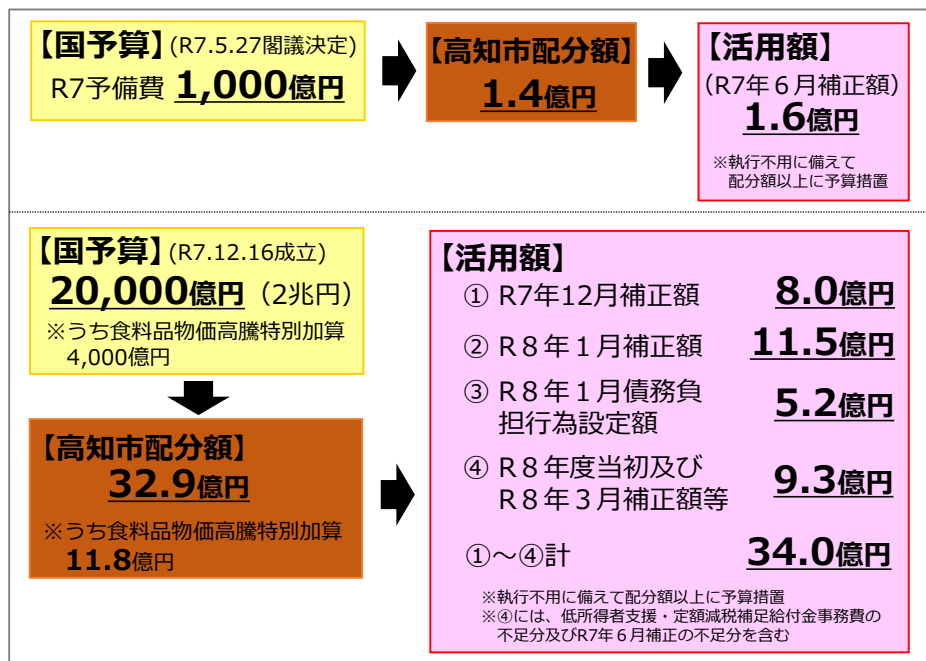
【国予算】(R7.5.27閣議決定)
R7予備費 1,000億円

【高知市配分額】
1.4億円

【活用額】
(R7年６月補正額)
1.6億円
※執行不用に備えて配分額以上に予算措置

【国予算】(R7.12.16成立)
20,000億円 (2兆円)
※うち食料品物価高騰特別加算 4,000億円

【高知市配分額】
32.9億円
※うち食料品物価高騰特別加算
11.8億円

【活用額】

| | |
|---|---|
| ① R7年12月補正額 | 8.0億円 |
| ② R８年１月補正額 | 11.5億円 |
| ③ R８年１月債務負担行為設定額 | 5.2億円 |
| ④ R８年度当初及びR８年３月補正額等 | 9.3億円 |
| ①～④計 | 34.0億円 |

※執行不用に備えて配分額以上に予算措置
※④には、低所得者支援・定額減税補足給付金事務費の不足分及びR7年６月補正の不足分を含む